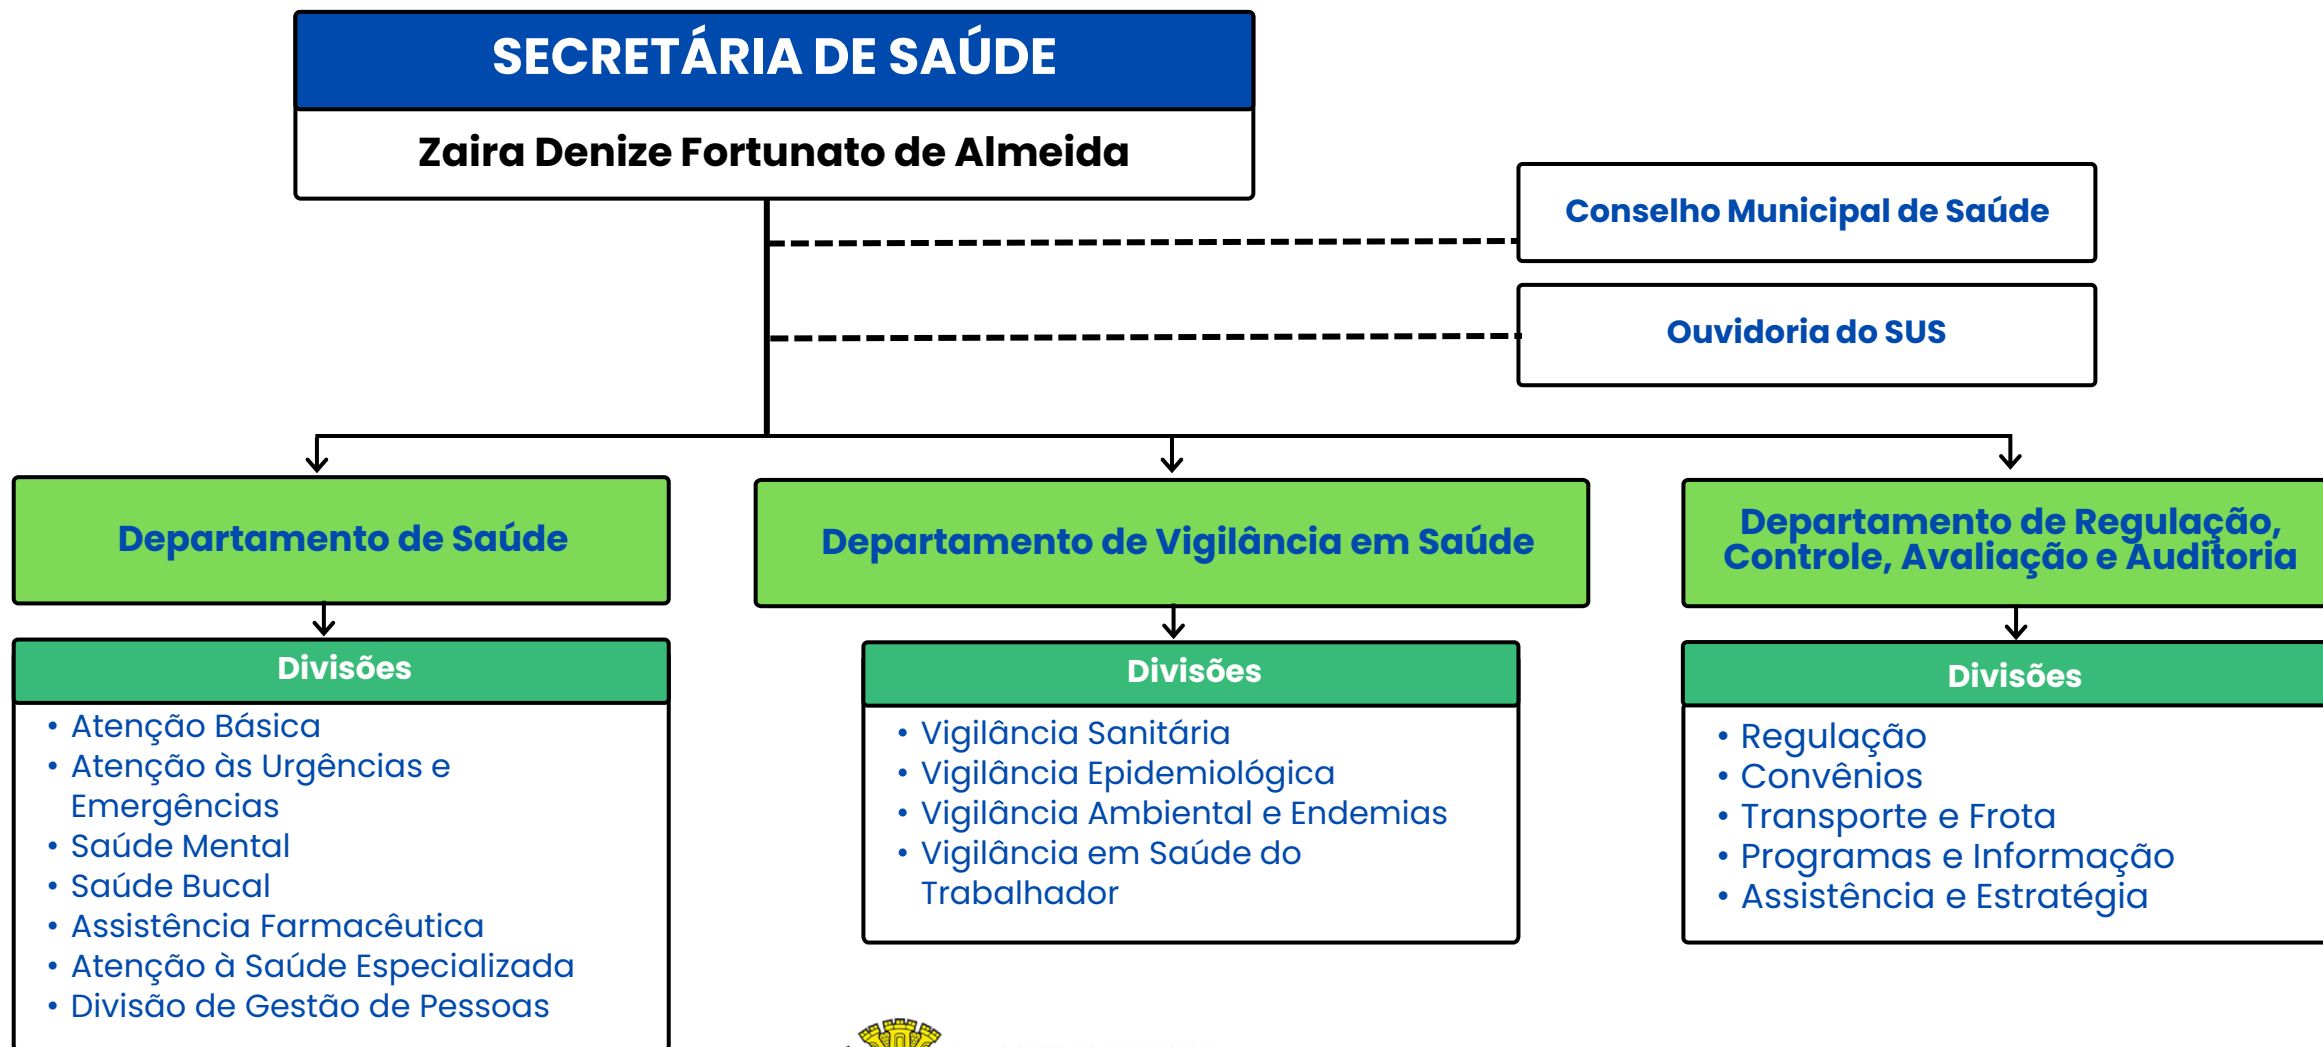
SECRETÁRIA DE SAÚDE

Zaira Denize Fortunato de Almeida

Conselho Municipal de Saúde

Ouvidoria do SUS

Departamento de Saúde

Divisões

- Atenção Básica
- Atenção às Urgências e Emergências
- Saúde Mental
- Saúde Bucal
- Assistência Farmacêutica
- Atenção à Saúde Especializada
- Divisão de Gestão de Pessoas

Departamento de Vigilância em Saúde

Divisões

- Vigilância Sanitária
- Vigilância Epidemiológica
- Vigilância Ambiental e Endemias
- Vigilância em Saúde do Trabalhador

Departamento de Regulação, Controle, Avaliação e Auditoria

Divisões

- Regulação
- Convênios
- Transporte e Frota
- Programas e Informação
- Assistência e Estratégia